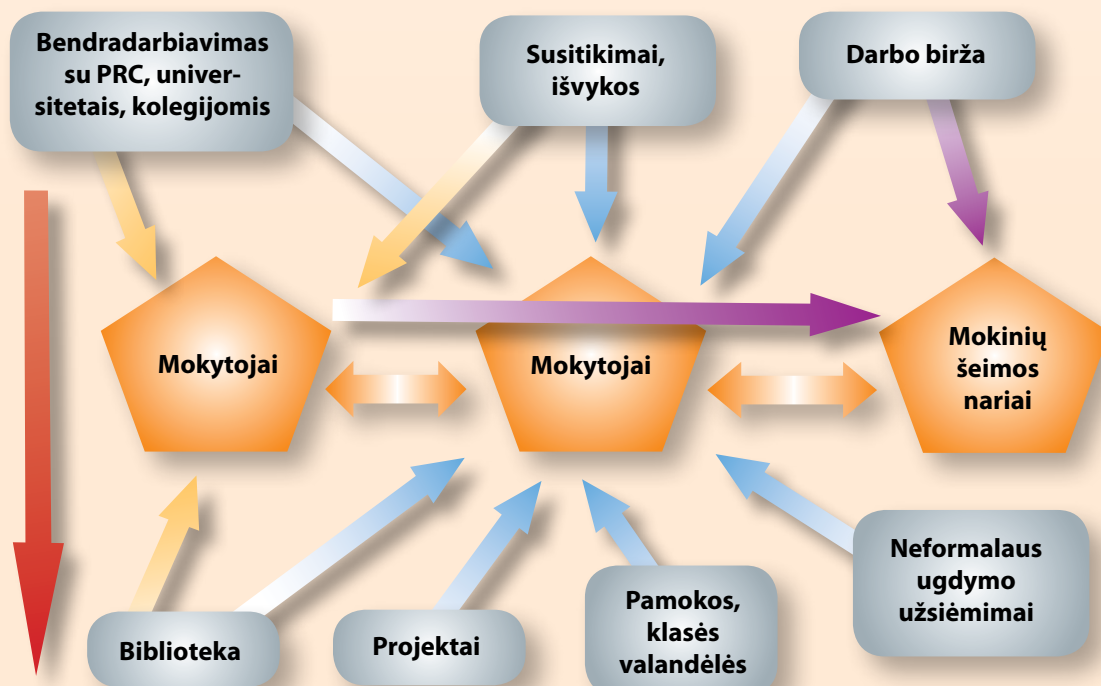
Bendradarbiavimas su PRC, universitetais, kolegijomis

Susitikimai, išvykos

Darbo birža

Mokytojai

Mokytojai

Mokinių šeimos nariai

Biblioteka

Projektai

Pamokos, klasės valandėlės

Neformalaus ugdymo užsiėmimai